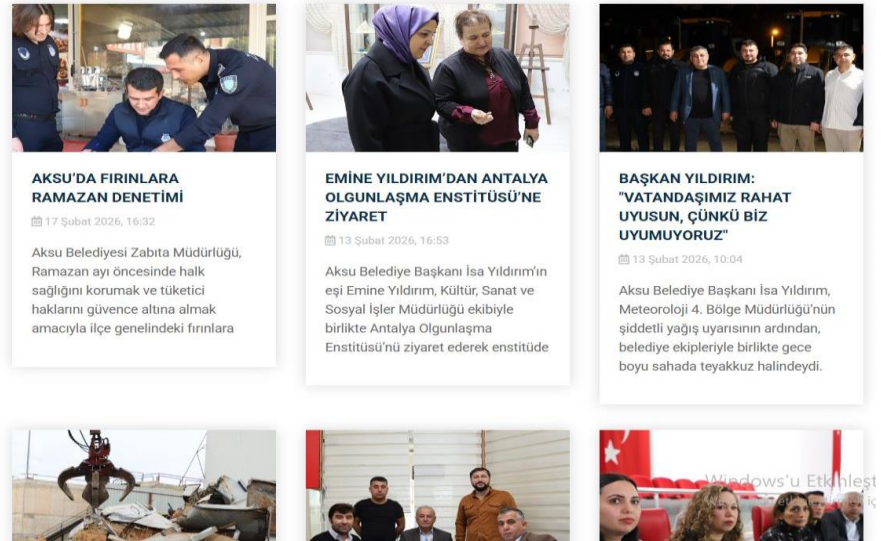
AKSU'DA FIRINLARA RAMAZAN DENETİMİ

17 Şubat 2026, 16:32

Aksu Belediyesi Zabıta Müdürlüğü, Ramazan ayı öncesinde halk sağlığını korumak ve tüketici haklarını güvence altına almak amacıyla ilçe genelindeki fırınlara

EMİNE YILDIRIM'DAN ANTALYA OLGUNLAŞMA ENSTİTÜSÜ'NE ZİYARET

13 Şubat 2026, 16:53

Aksu Belediye Başkanı İsa Yıldırım'ın eşi Emine Yıldırım, Kültür, Sanat ve Sosyal İşler Müdürlüğü ekibiyle birlikte Antalya Olgunlaşma Enstitüsü'nü ziyaret ederek enstitüde

BAŞKAN YILDIRIM: "VATANDAŞIMIZ RAHAT UYUSUN, ÇÜNKÜ BİZ UYUMUYORUZ"

13 Şubat 2026, 10:04

Aksu Belediye Başkanı İsa Yıldırım, Meteoroloji 4. Bölge Müdürlüğü'nün şiddetli yağış uyarısının ardından, belediye ekipleriyle birlikte gece boyu sahada teyakkuz halindeydi.

Windows'u Etkinleşt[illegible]